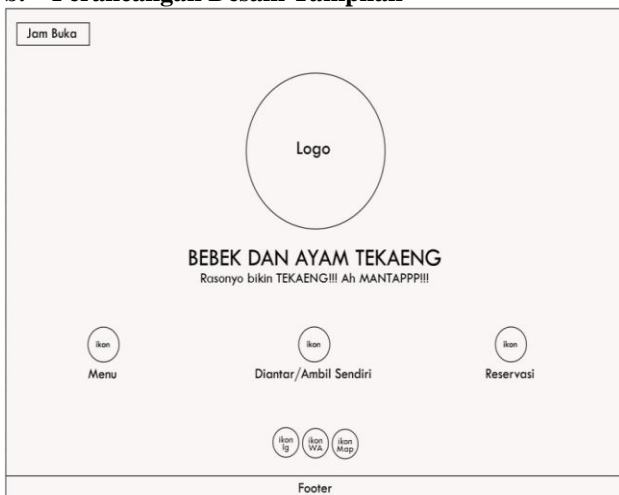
3. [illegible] Perancangan Desain Tampilan

Jam Buka

Logo

BEBEK DAN AYAM TEKAENG

Rasonyo bikin TEKAENG!!! Ah MANTAPPP!!!

ikon

Menu

ikon

Diantar/Ambil Sendiri

ikon

Reservasi

ikon Ig

ikon WA

ikon Map

Footer